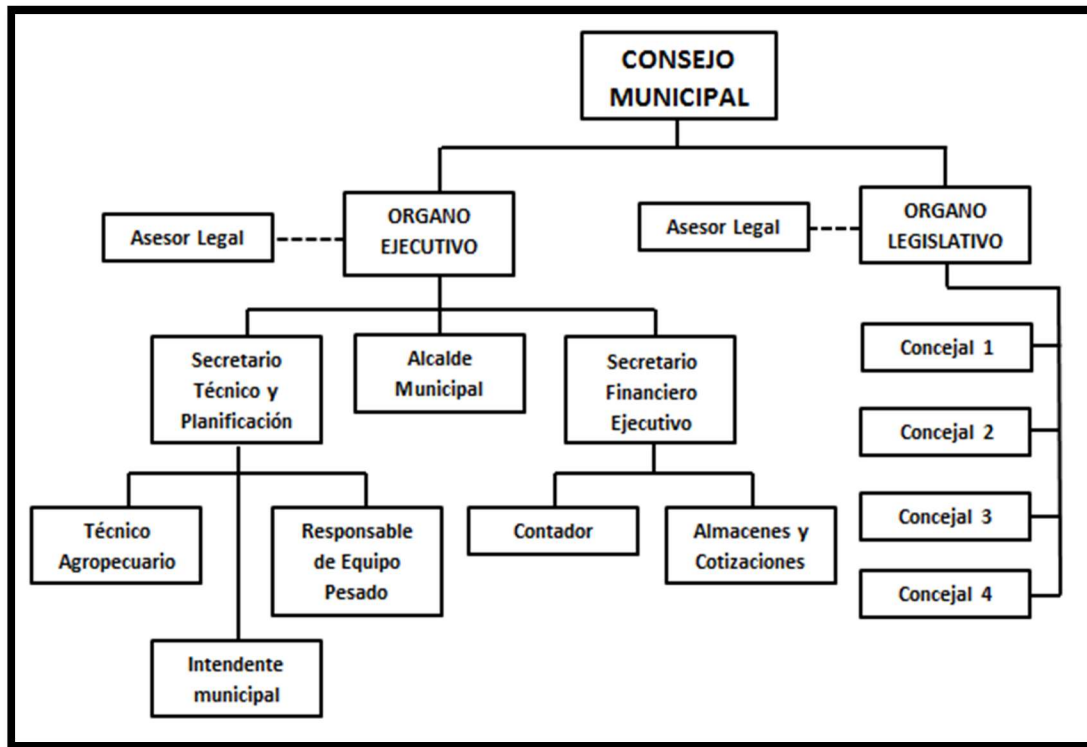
CONSEJO MUNICIPAL

Asesor Legal

ORGANO EJECUTIVO

Asesor Legal

ORGANO LEGISLATIVO

Secretario Técnico y Planificación

Alcalde Municipal

Secretario Financiero Ejecutivo

Concejal 1

Concejal 2

Concejal 3

Concejal 4

Técnico Agropecuario

Responsable de Equipo Pesado

Contador

Almacenes y Cotizaciones

Intendente municipal